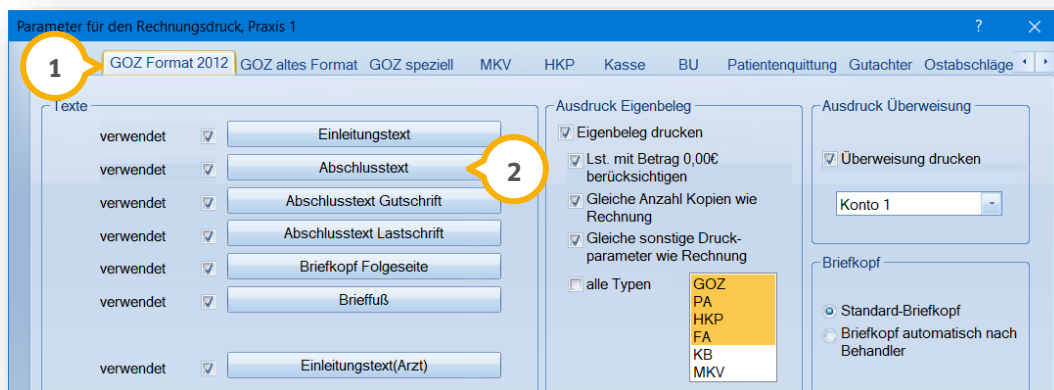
Parameter für den Rechnungsdruck, Praxis 1

?

1

GOZ Format 2012 | GOZ altes Format | GOZ speziell | MKV | HKP | Kasse | BU | Patientenquittung | Gutachter | Ostabschläge

Texte

verwendet ☑ Einleitungstext

verwendet ☑ Abschlusstext

2

verwendet ☑ Abschlusstext Gutschrift

verwendet ☑ Abschlusstext Lastschrift

verwendet ☑ Briefkopf Folgeseite

verwendet ☑ Brieffuß

verwendet ☑ Einleitungstext(Arzt)

Ausdruck Eigenbeleg

☑ Eigenbeleg drucken

☑ Lst. mit Betrag 0,00€ berücksichtigen

☑ Gleiche Anzahl Kopien wie Rechnung

☑ Gleiche sonstige Druckparameter wie Rechnung

☐ alle Typen

GOZ
PA
HKP
FA
KB
MKV

Ausdruck Überweisung

☑ Überweisung drucken

Konto 1

Briefkopf

Standard-Briefkopf

Briefkopf automatisch nach Behandler